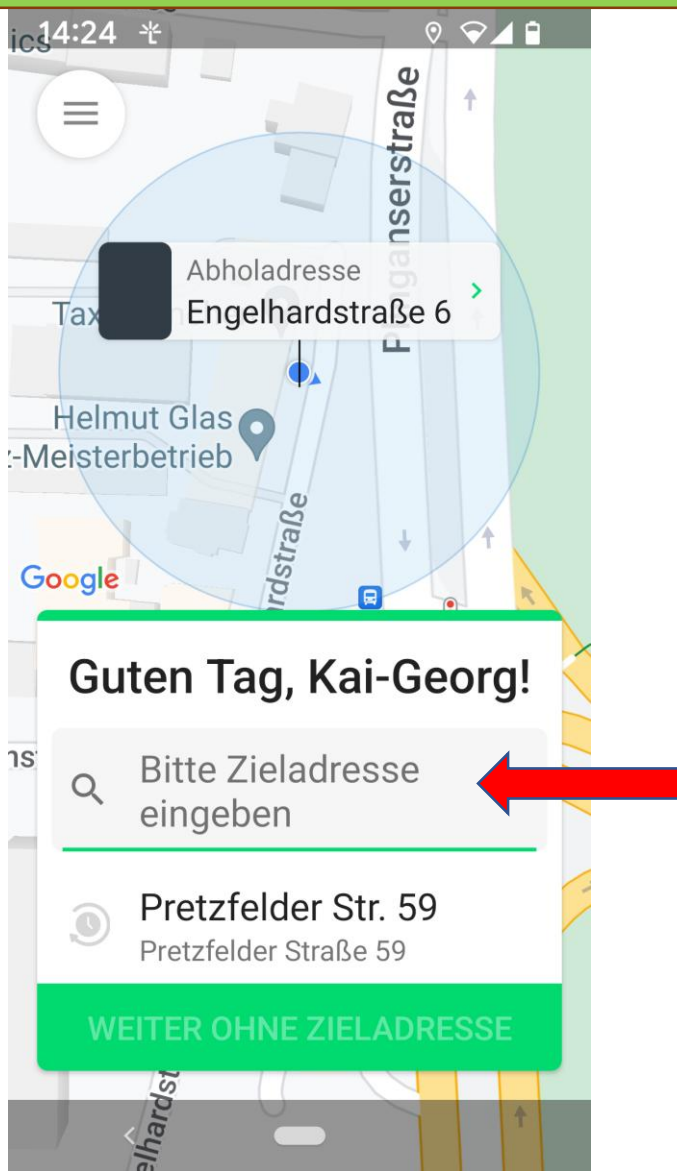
ics 14:24

Abholadresse
Engelhardstraße 6

Tax

F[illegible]anserstraße

Helmut Glas
-Meisterbetrieb

rdstraße

Google

Guten Tag, Kai-Georg!

Bitte Zieladresse eingeben

Pretzfelder Str. 59
Pretzfelder Straße 59

WEITER OHNE ZIELADRESSE

elhardst